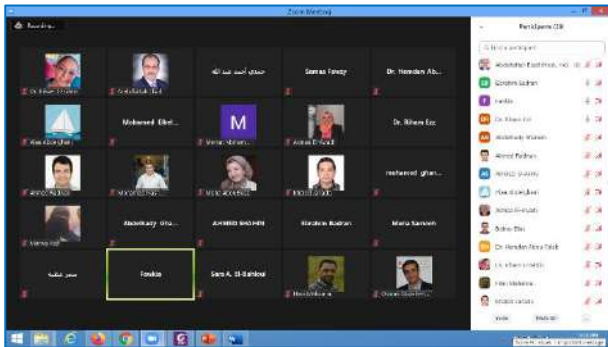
Zoom Meeting

Recording...

Participants (39)

Search for a participant

| Dr. Rihem ... | Abdullah ... | حمدي أحمد عبد الله | Sameh Fawzy | Dr. Hamdan Ab... |
|---|---|---|---|---|
| Wael Elenghari | Mohamed Elbel... | M | Aman El-Nadi | Dr. Riham Ezz |
| Ahmed Radwan | Mohamed Rayan | Mona Abdelaziz | Mossad Ghaled | mohamed ghan... |
| Marwa Adel | Abdelkady Gha... | AHMED SHAHIN | Ebrahim Radwan | Maria Sameen |
| سمير عطية | Fawkia | Sara A. El-Bahloul | Hend Mahrous | Osman Abdelaziz |

Abdullah Elsadek (Host, me)
Ebrahim Radwan
Fawkia
Dr. Riham Ezz
Abdelkady Ghanem
Ahmed Radwan
Ahmed Ghaled
Wael Elenghari
Ahmed El-Bakri
Bahaa Eldin
Dr. Hamdan Abou Taleb
Dr. Riham Ezz
Hend Mahrous
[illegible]

Invite
Mute All
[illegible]